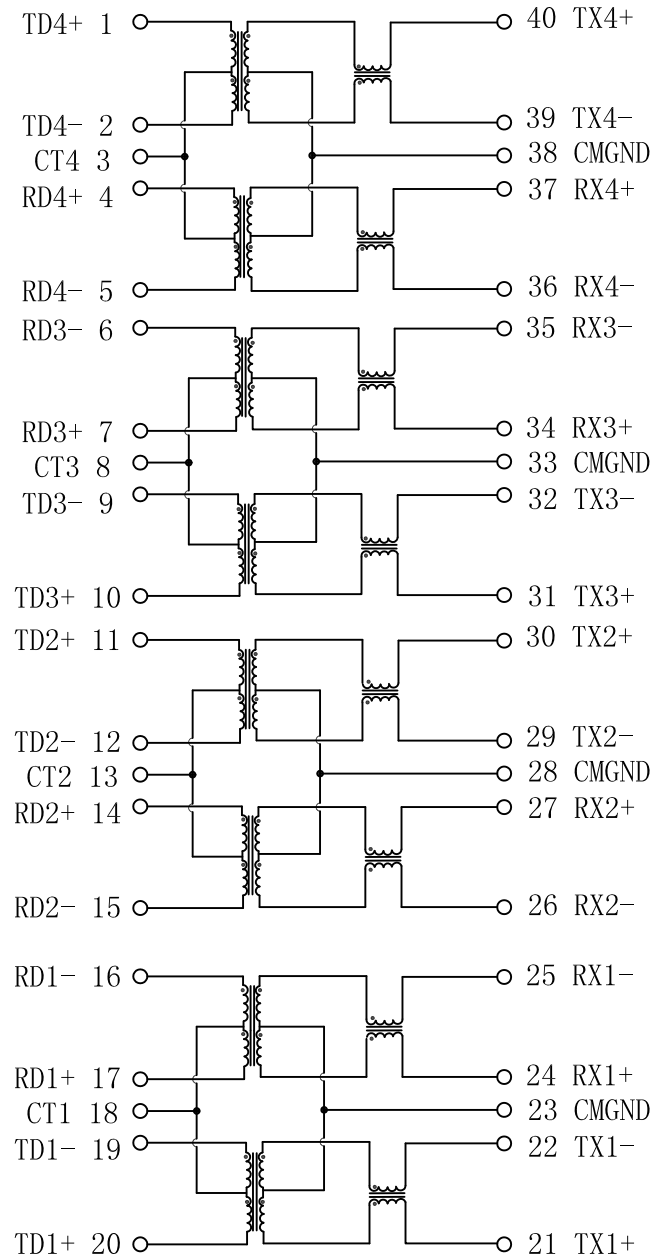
TD4+ 1
40 TX4+
TD4- 2
39 TX4-
CT4 3
38 CMGND
RD4+ 4
37 RX4+
RD4- 5
36 RX4-
RD3- 6
35 RX3-
RD3+ 7
34 RX3+
CT3 8
33 CMGND
TD3- 9
32 TX3-
TD3+ 10
31 TX3+
TD2+ 11
30 TX2+
TD2- 12
29 TX2-
CT2 13
28 CMGND
RD2+ 14
27 RX2+
RD2- 15
26 RX2-
RD1- 16
25 RX1-
RD1+ 17
24 RX1+
CT1 18
23 CMGND
TD1- 19
22 TX1-
TD1+ 20
21 TX1+